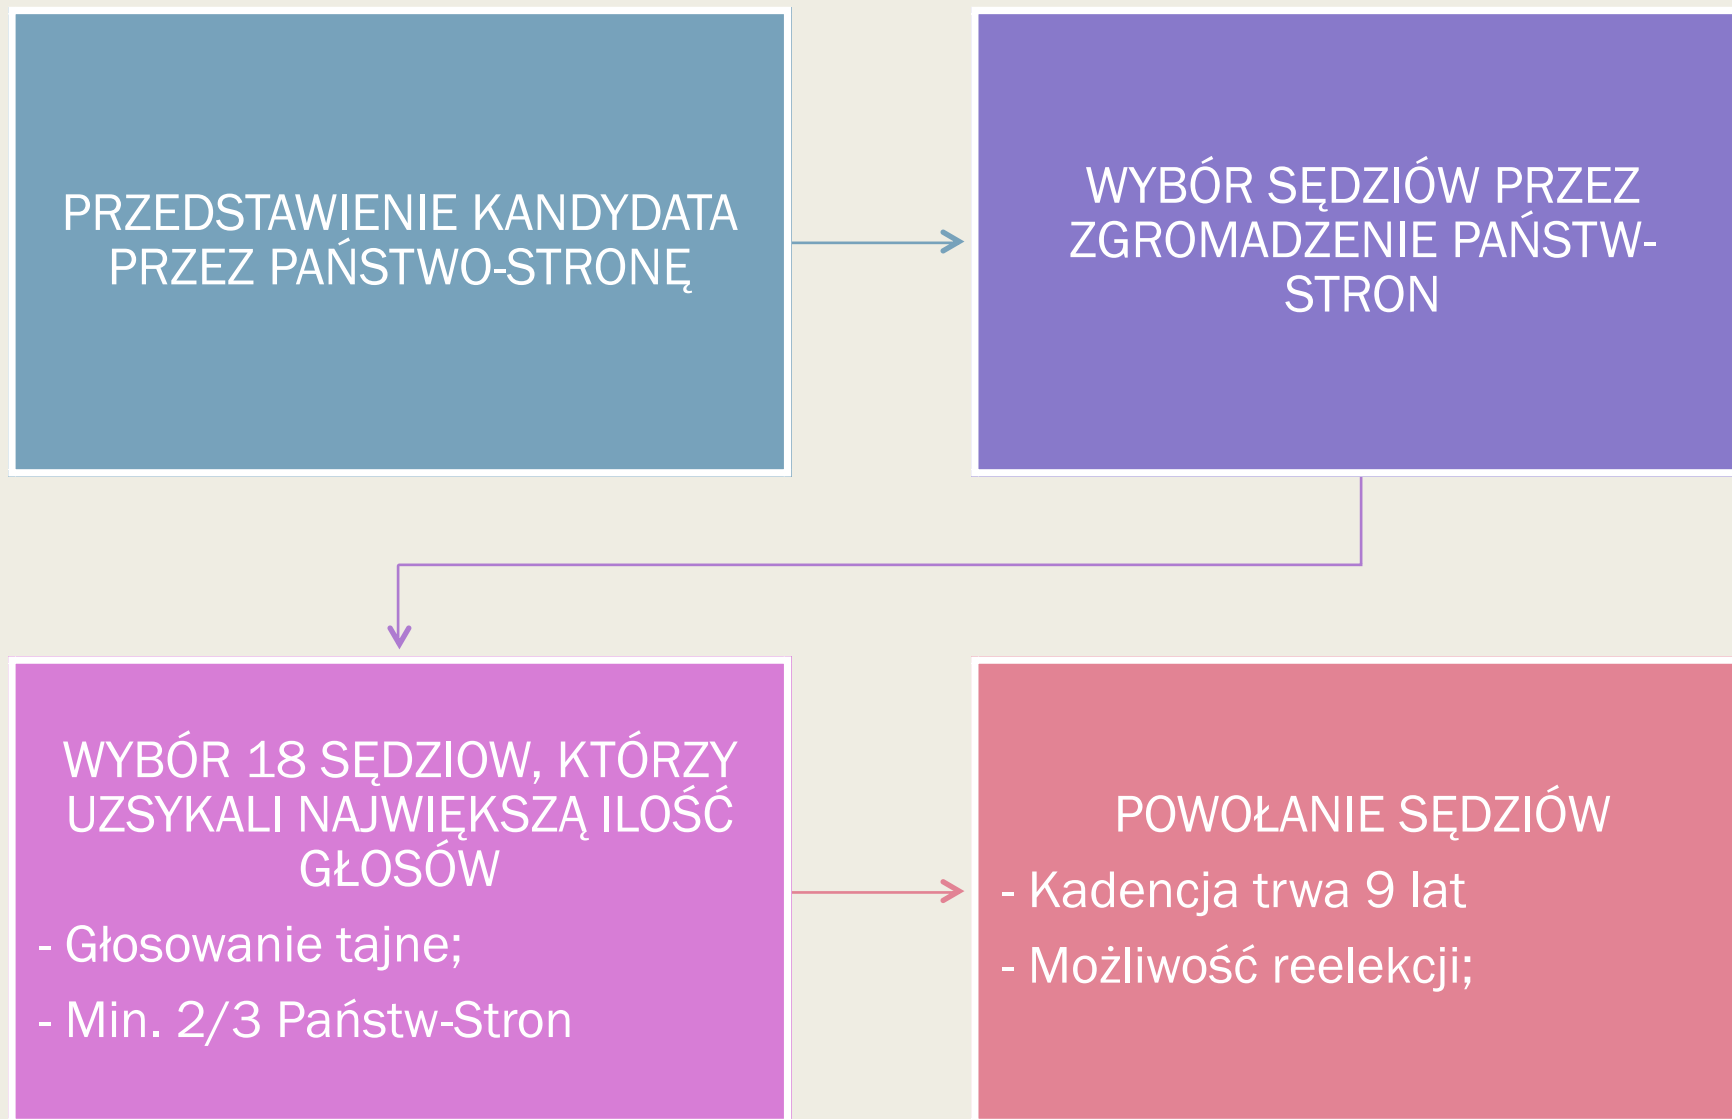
PRZEDSTAWIENIE KANDYDATA PRZEZ PAŃSTWO-STRONĘ

WYBÓR SĘDZIÓW PRZEZ ZGROMADZENIE PAŃSTW-STRON

WYBÓR 18 SĘDZIOW, KTÓRZY UZSYKALI NAJWIĘKSZĄ ILOŚĆ GŁOSÓW

- Głosowanie tajne;

- Min. 2/3 Państw-Stron

POWOŁANIE SĘDZIÓW

- Kadencja trwa 9 lat

- Możliwość reelekcji;